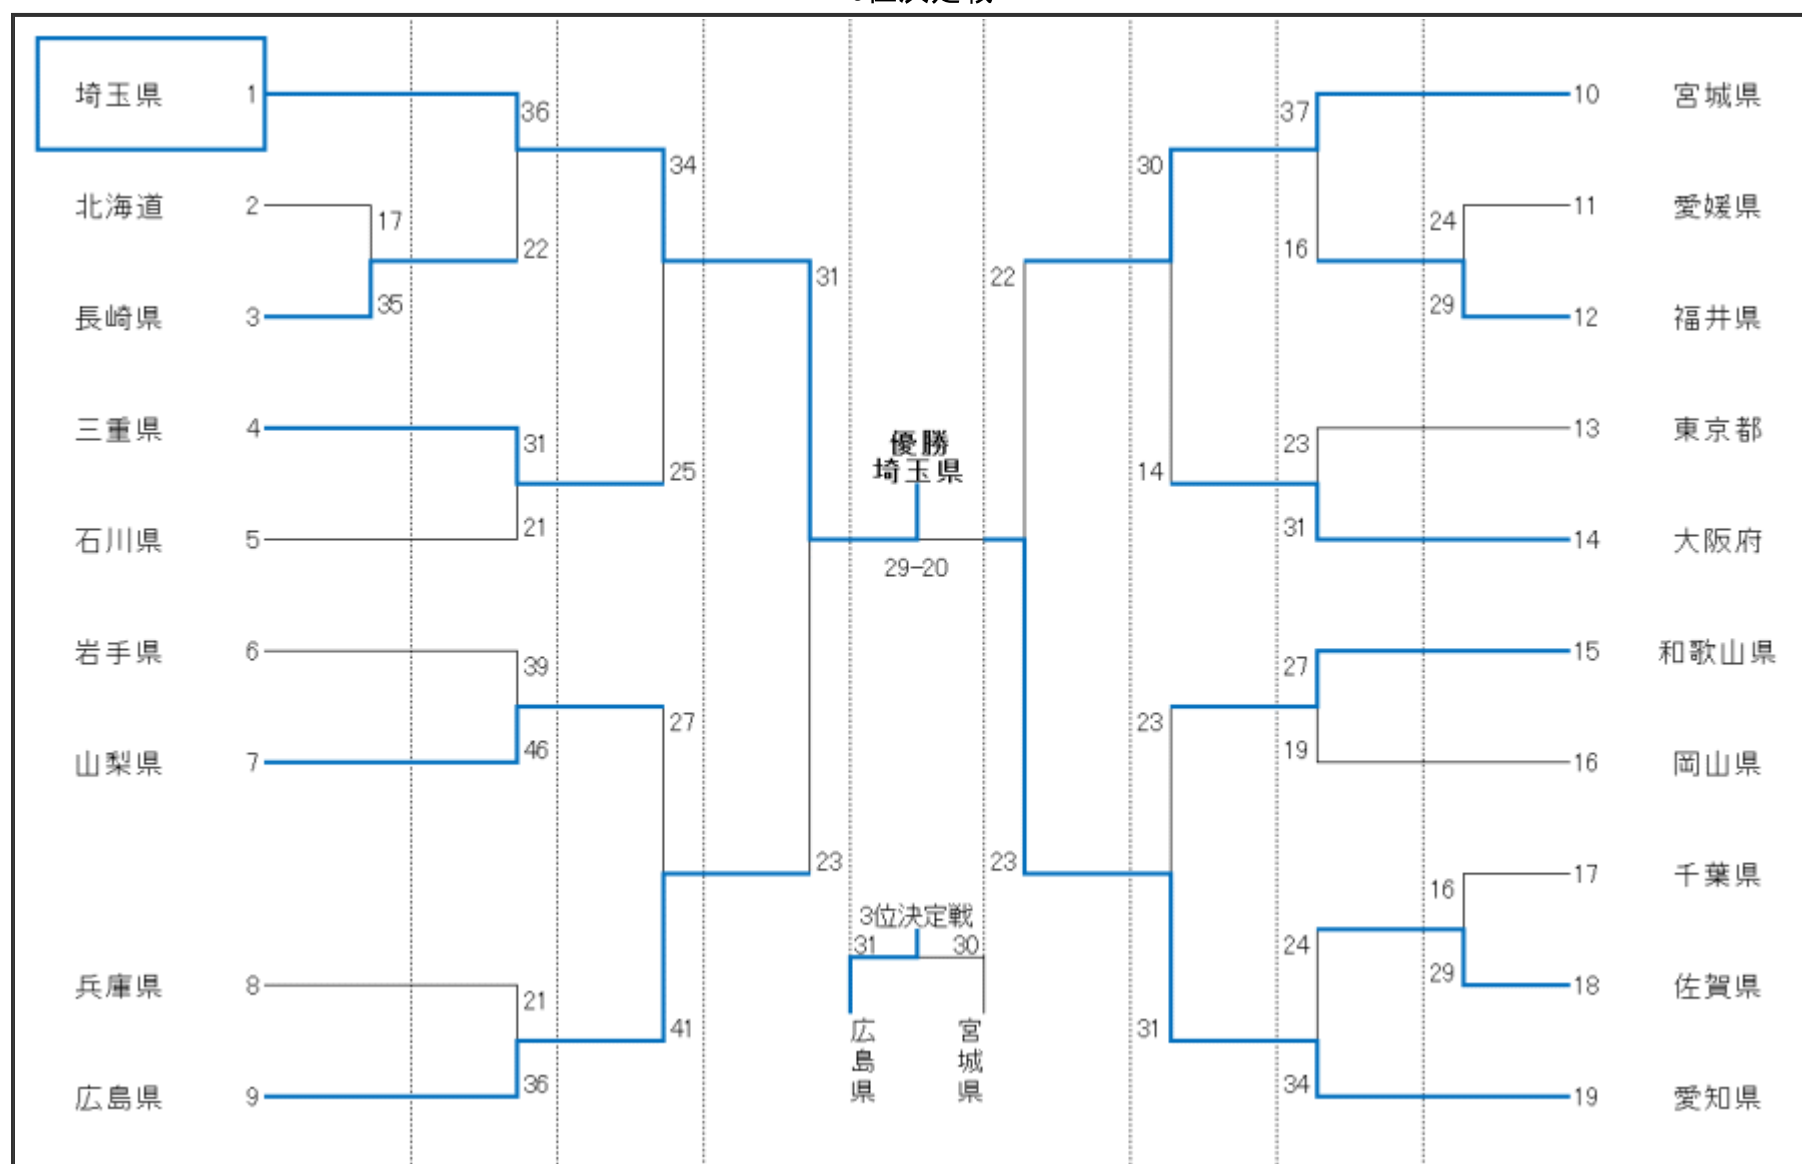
埼玉県 1
北海道 2
長崎県 3
三重県 4
石川県 5
岩手県 6
山梨県 7
兵庫県 8
広島県 9

36
22
17
35
31
21
39
46
21
36
34
25
27
41
31
23

優勝
埼玉県
29-20

3位決定戦
31 30
広島県
宮城県

22
23
30
14
23
31
37
16
24
29
23
31
27
19
16
29
24
34

10 宮城県
11 愛媛県
12 福井県
13 東京都
14 大阪府
15 和歌山県
16 岡山県
17 千葉県
18 佐賀県
19 愛知県